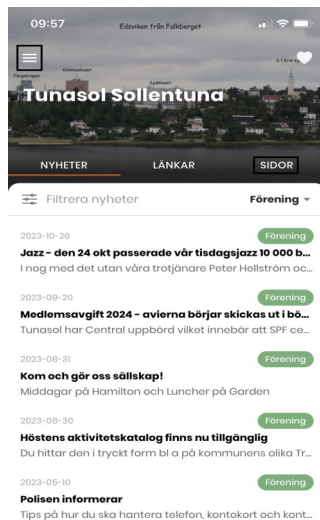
09:57

Edsviken från Falkberget

Tunasol Sollentuna

NYHETER

LÄNKAR

SIDOR

Filtrera nyheter

Förening

2023-10-26

Förening

Jazz - den 24 okt passerade vår tisdagsjazz 10 000 b...

I nog med det utan våra trotjänare Peter Hellström oc...

2023-09-20

Förening

Medlemsavgift 2024 - avierna börjar skickas ut i bö...

Tunasol har Central uppbörd vilket innebär att SPF ce...

2023-08-31

Förening

Kom och gör oss sällskap!

Middagar på Hamilton och Luncher på Garden

2023-08-30

Förening

Höstens aktivitetskatalog finns nu tillgänglig

Du hittar den i tryckt form bl a på kommunens olika Tr...

2023-05-10

Förening

Polisen informerar

Tips på hur du ska hantera telefon, kontokort och kont...